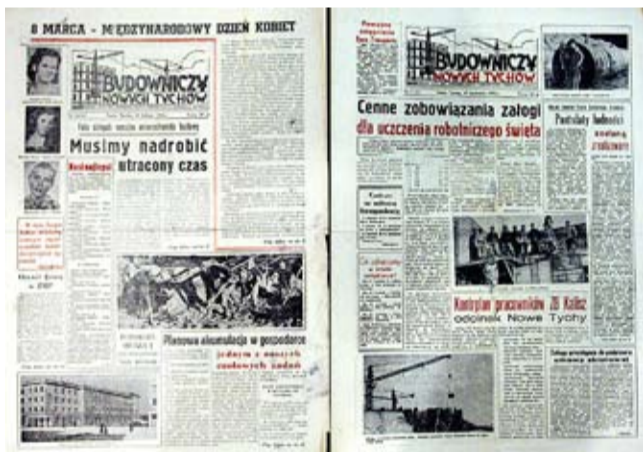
8 MARCA - MIĘDZYNARODOWY DZIEŃ KOBIET

BUDOWNICZY NOWYCH TYCHÓW

Musimy nadrobić utracony czas

Planowa akumulacja w gospodarce jednym z naczelnych zadań

BUDOWNICZY NOWYCH TYCHÓW

Cenne zobowiązania załogi dla uczczenia robotniczego święta

Powstały ludności

Kontrolne przeprowadzanie ZB Kolbe odcinek Nowe Tychy

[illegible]